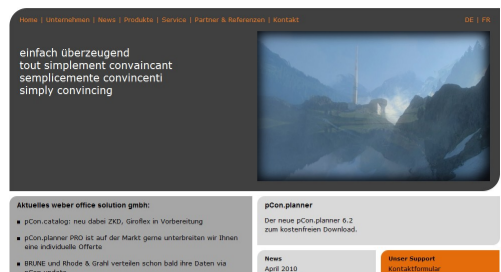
Home | Unternehmen | News | Produkte | Service | Partner & Referenzen | Kontakt

DE | FR

einfach überzeugend
tout simplement convaincant
semplicemente convincenti
simply convincing

Aktuelles weber office solution gmbh:

pCon.catalog: neu dabei ZKD, Giroflex in Vorbereitung

pCon.planner PRO ist auf der Markt gerne unterbreiten wir Ihnen eine individuelle Offerte

BRUNE und Rhode & Grahl verteilen schon bald ihre Daten via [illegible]

pCon.planner

Der neue pCon.planner 6.2 zum kostenfreien Download.

News

April 2010

Unser Support

Kontaktformular